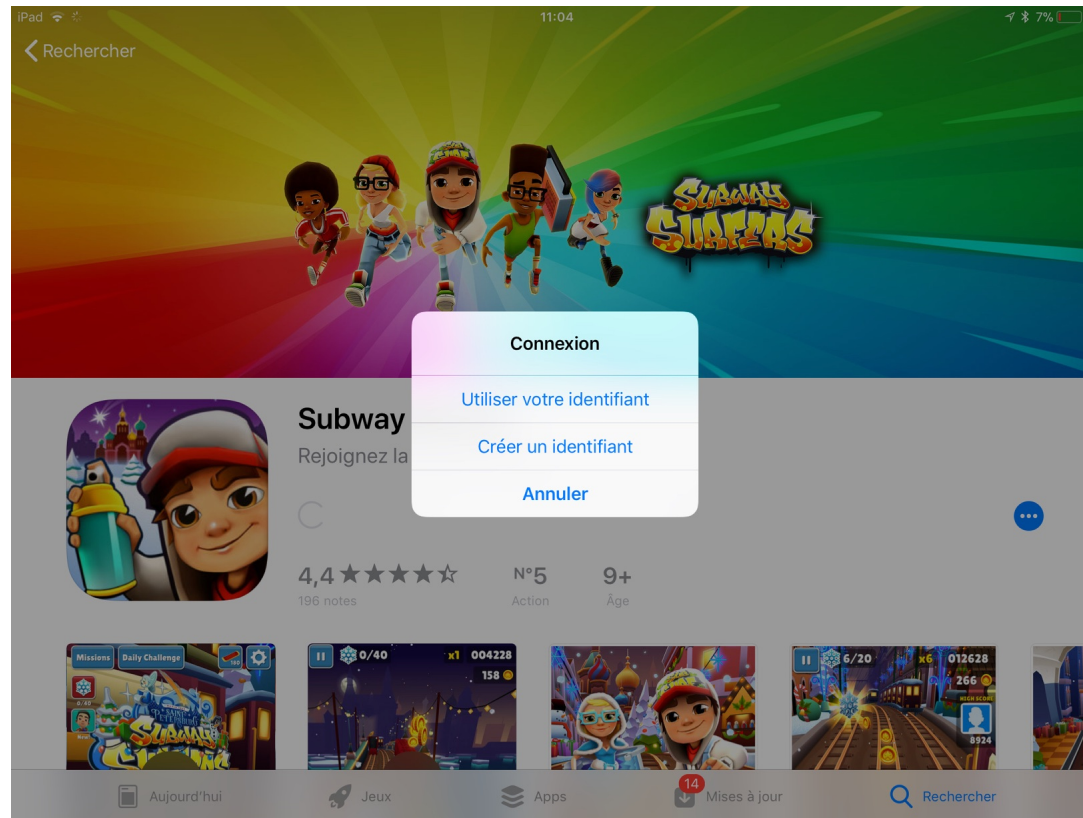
iPad 11:04 7%

Rechercher

Subway Surfers

Connexion

Utiliser votre identifiant

Créer un identifiant

Annuler

Subway

Rejoignez la

4,4 ★★★★☆
196 notes

Nº5
Action

9+
Âge

Missions Daily Challenge

0/40 x1 004228 158

6/20 x6 012628 266 8924

Aujourd'hui Jeux Apps 14 Mises à jour Rechercher